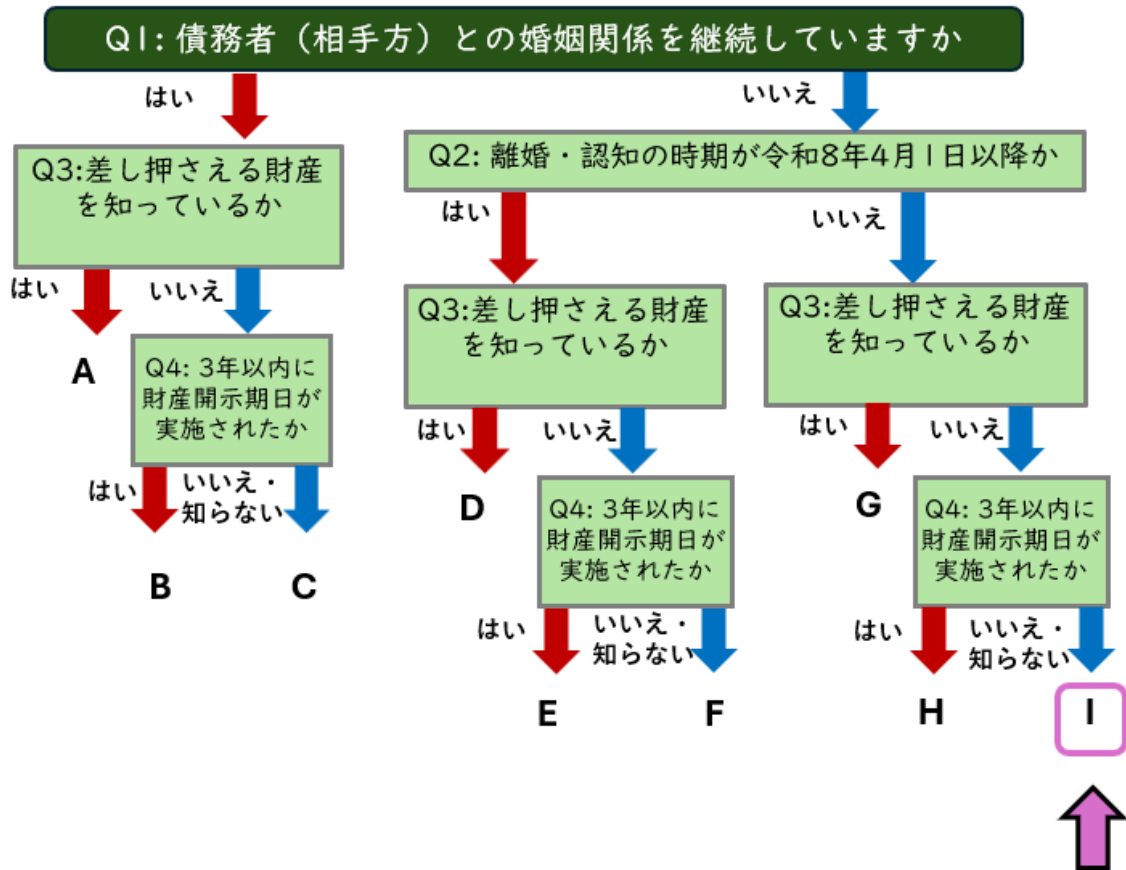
Q1: 債務者（相手方）との婚姻関係を継続していますか

はい

いいえ

Q3:差し押さえる財産を知っているか

はい

いいえ

A

Q4: 3年以内に財産開示期日が実施されたか

はい

いいえ・知らない

B

C

Q2: 離婚・認知の時期が令和8年4月1日以降か

はい

いいえ

Q3:差し押さえる財産を知っているか

はい

いいえ

D

Q4: 3年以内に財産開示期日が実施されたか

はい

いいえ・知らない

E

F

Q3:差し押さえる財産を知っているか

はい

いいえ

G

Q4: 3年以内に財産開示期日が実施されたか

はい

いいえ・知らない

H

I